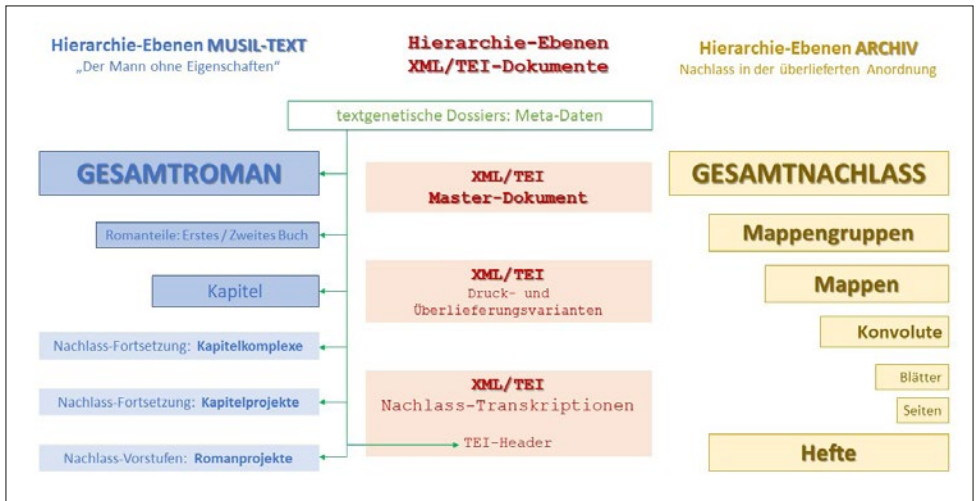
Hierarchie-Ebenen MUSIL-TEXT
„Der Mann ohne Eigenschaften“

Hierarchie-Ebenen
XML/TEI-Dokumente

Hierarchie-Ebenen ARCHIV
Nachlass in der überlieferten Anordnung

textgenetische Dossiers: Meta-Daten

GESAMTROMAN

Romanteile: Erstes / Zweites Buch

Kapitel

Nachlass-Fortsetzung: Kapitelkomplexe

Nachlass-Fortsetzung: Kapitelprojekte

Nachlass-Vorstufen: Romanprojekte

XML/TEI
Master-Dokument

XML/TEI
Druck- und Überlieferungsvarianten

XML/TEI
Nachlass-Transkriptionen

TEI-Header

GESAMTNACHLASS

Mappengruppen

Mappen

Konvolute

Blätter

Seiten

Hefte